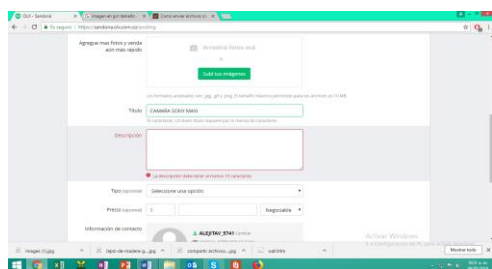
OLX - Sandoval
imagen en gin tamaño
Como enviar archivos co

Es seguro | https://sandoval.olx.com.co/posting

Agregar más fotos y venda aún más rápido

Arrastra fotos acá

o

Subí tus imágenes

Los formatos aceptados son .jpg, .gif y .png. El tamaño máximo permitido para los archivos es 10 MB.

Título CAMARA SONY MAVI

Descripción

La descripción debe tener al menos 10 caracteres.

Tipo opcional Seleccione una opción

Precio opcional $ Negociable

Información de contacto

ALEJITAV_9741 Cambiar

Activar Windows
Ve a Configuración de PC para activar Windows.

imagen (1).jpg
tapiz-de-madera-p....jpg
compartir archivo.jpg
vaif.htm
Mostrar todo